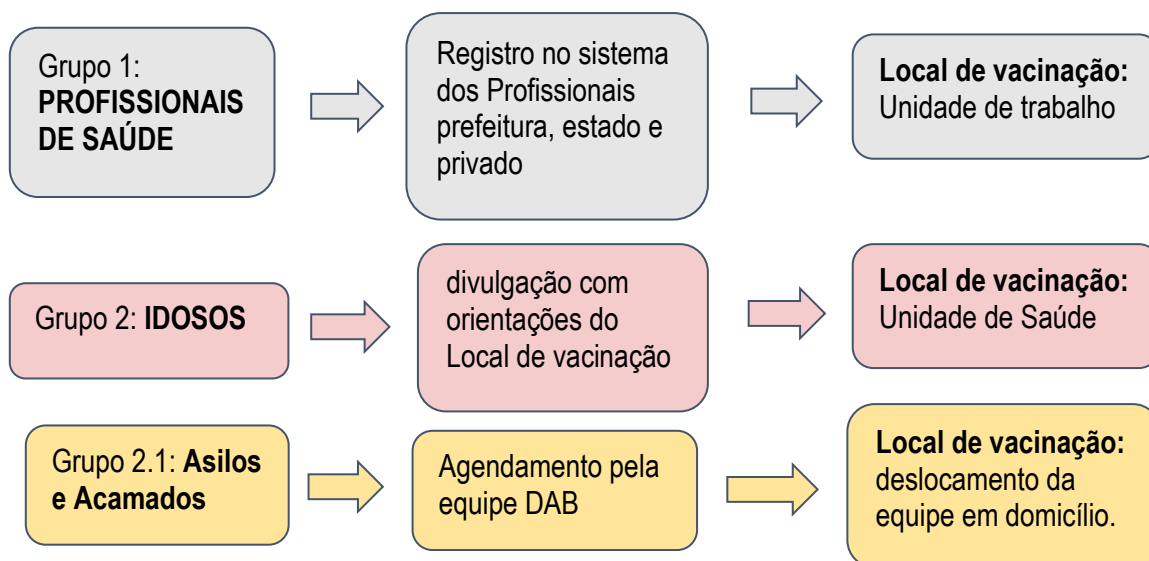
Grupo 1: **PROFISSIONAIS DE SAÚDE**

Registro no sistema dos Profissionais prefeitura, estado e privado

**Local de vacinação:** Unidade de trabalho

Grupo 2: **IDOSOS**

divulgação com orientações do Local de vacinação

**Local de vacinação:** Unidade de Saúde

Grupo 2.1: **Asilos e Acamados**

Agendamento pela equipe DAB

**Local de vacinação:** deslocamento da equipe em domicílio.